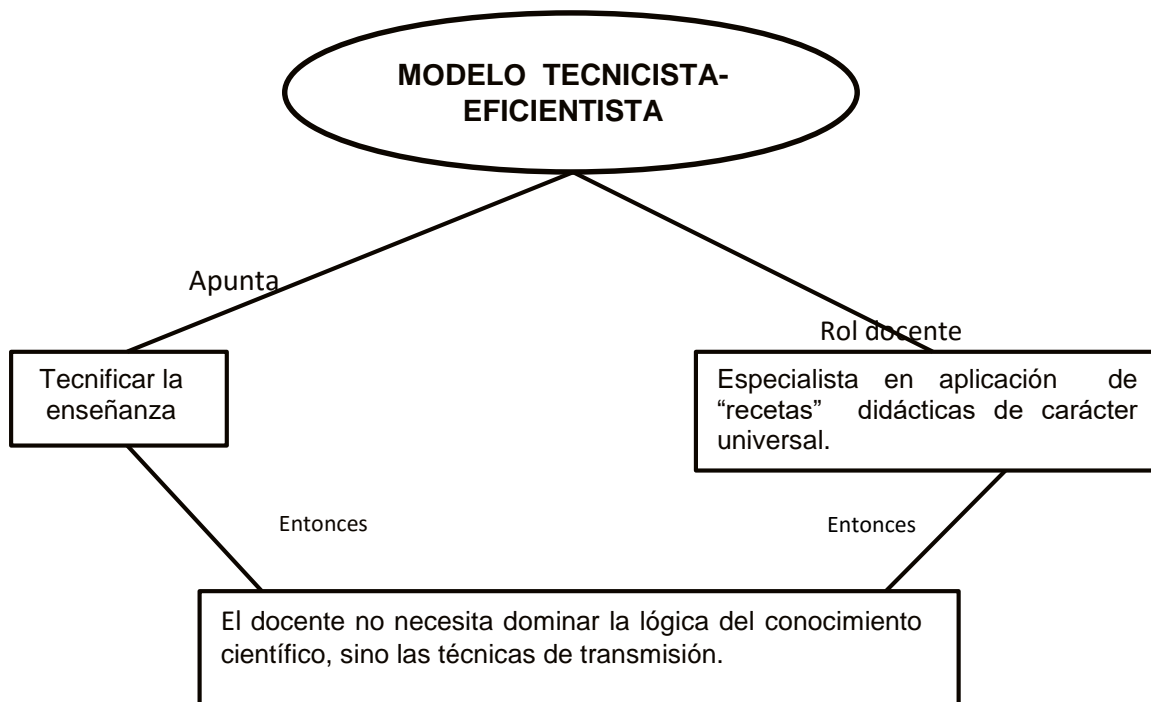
MODELO TECNICISTA-EFICIENTISTA

Apunta

Rol docente

Tecnificar la enseñanza

Especialista en aplicación de "recetas" didácticas de carácter universal.

Entonces

Entonces

El docente no necesita dominar la lógica del conocimiento científico, sino las técnicas de transmisión.